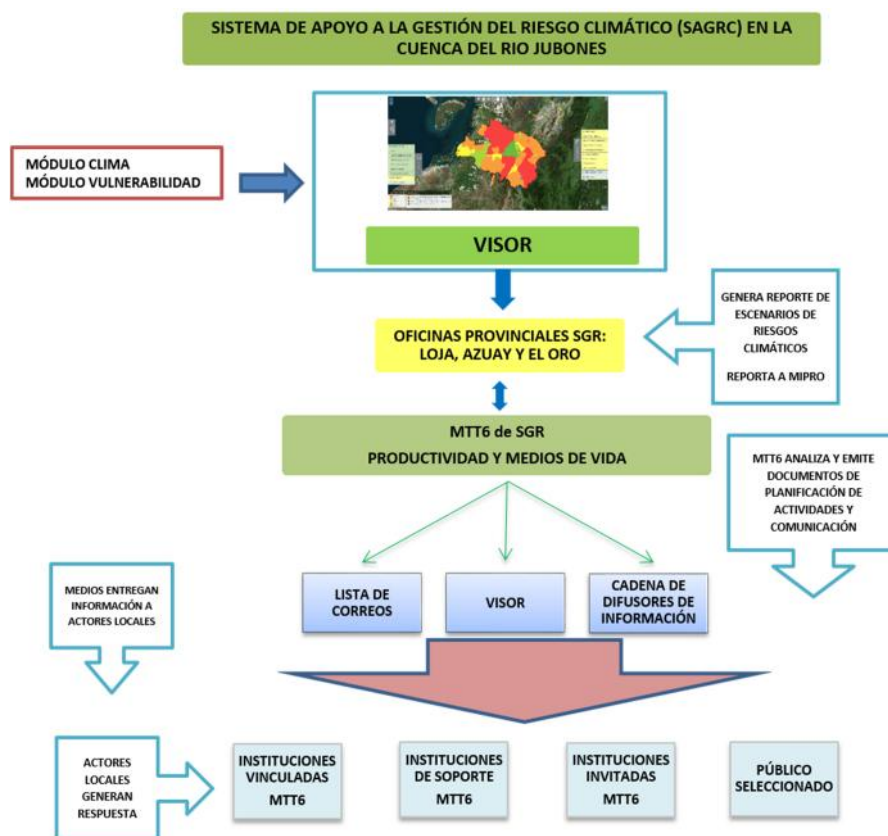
SISTEMA DE APOYO A LA GESTIÓN DEL RIESGO CLIMÁTICO (SAGRC) EN LA CUENCA DEL RIO JUBONES

MÓDULO CLIMA
MÓDULO VULNERABILIDAD

VISOR

GENERA REPORTE DE ESCENARIOS DE RIESGOS CLIMÁTICOS

REPORTA A MIPRO

OFICINAS PROVINCIALES SGR: LOJA, AZUAY Y EL ORO

MTT6 de SGR
PRODUCTIVIDAD Y MEDIOS DE VIDA

MTT6 ANALIZA Y EMITE DOCUMENTOS DE PLANIFICACIÓN DE ACTIVIDADES Y COMUNICACIÓN

MEDIOS ENTREGAN INFORMACIÓN A ACTORES LOCALES

LISTA DE CORREOS

VISOR

CADENA DE DIFUSORES DE INFORMACIÓN

ACTORES LOCALES GENERAN RESPUESTA

INSTITUCIONES VINCULADAS MTT6

INSTITUCIONES DE SOPORTE MTT6

INSTITUCIONES INVITADAS MTT6

PÚBLICO SELECCIONADO